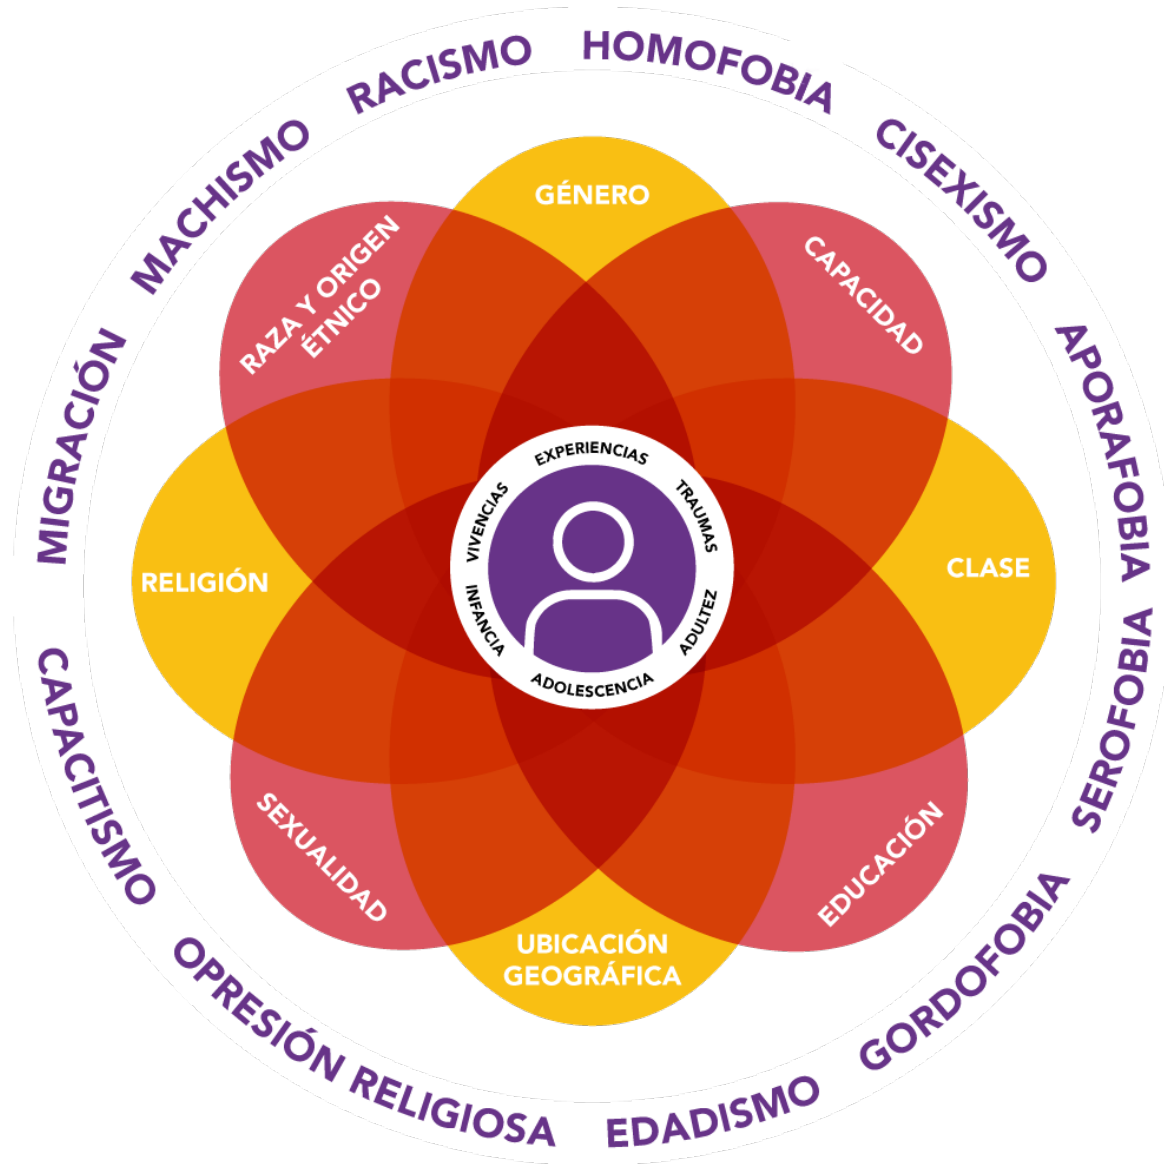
RACISMO
HOMOFOBIA
CISEXISMO
APORAFOBIA
SEROFOBIA
GORDOFOBIA
EDADISMO
OPRESIÓN RELIGIOSA
CAPACITISMO
MIGRACIÓN
MACHISMO

GÉNERO
CAPACIDAD
CLASE
EDUCACIÓN
UBICACIÓN GEOGRÁFICA
SEXUALIDAD
RELIGIÓN
RAZA Y ORIGEN ÉTNICO

EXPERIENCIAS
TRAUMAS
ADULTEZ
ADOLESCENCIA
INFANCIA
VIVENCIAS